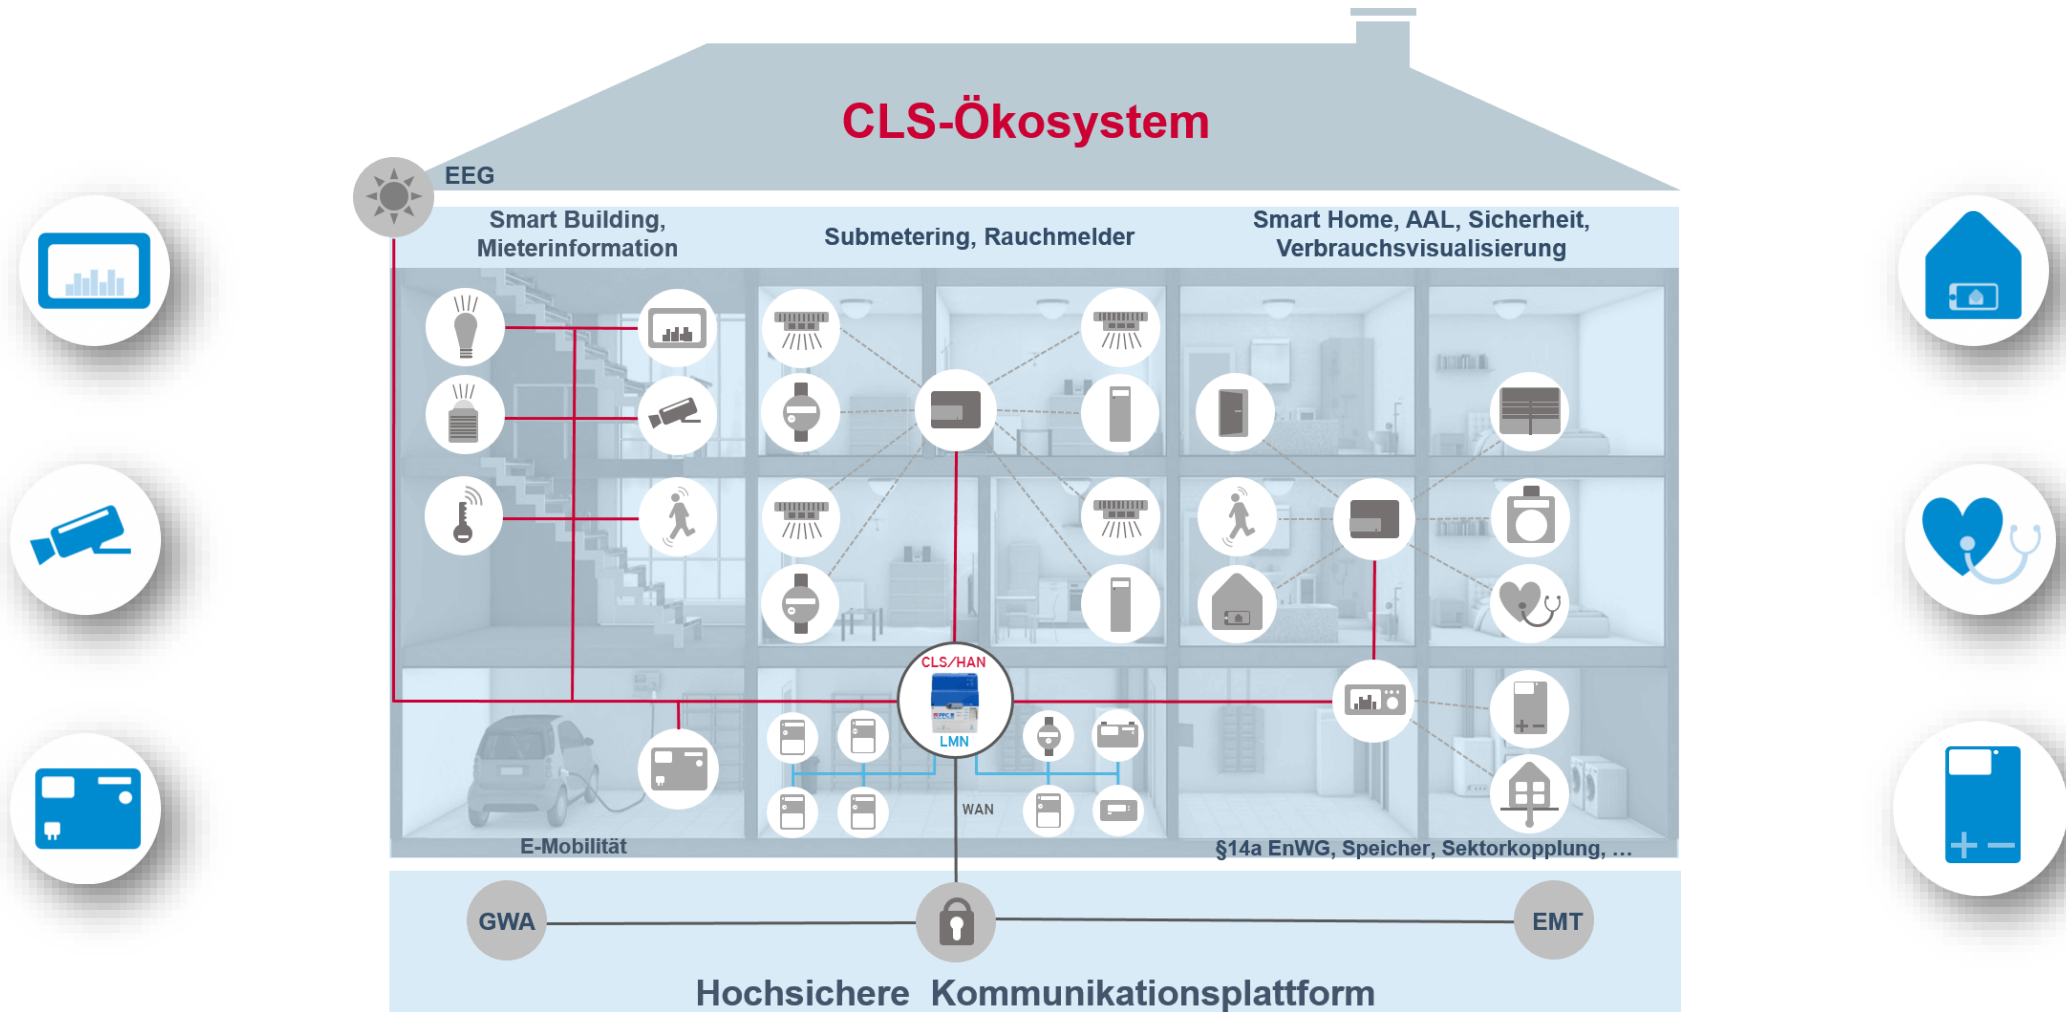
CLS-Ökosystem

EEG

Smart Building, Mieterinformation

Submetering, Rauchmelder

Smart Home, AAL, Sicherheit, Verbrauchsvisualisierung

CLS/HAN

LMN

WAN

E-Mobilität

§14a EnWG, Speicher, Sektorkopplung, …

GWA

EMT

Hochsichere Kommunikationsplattform